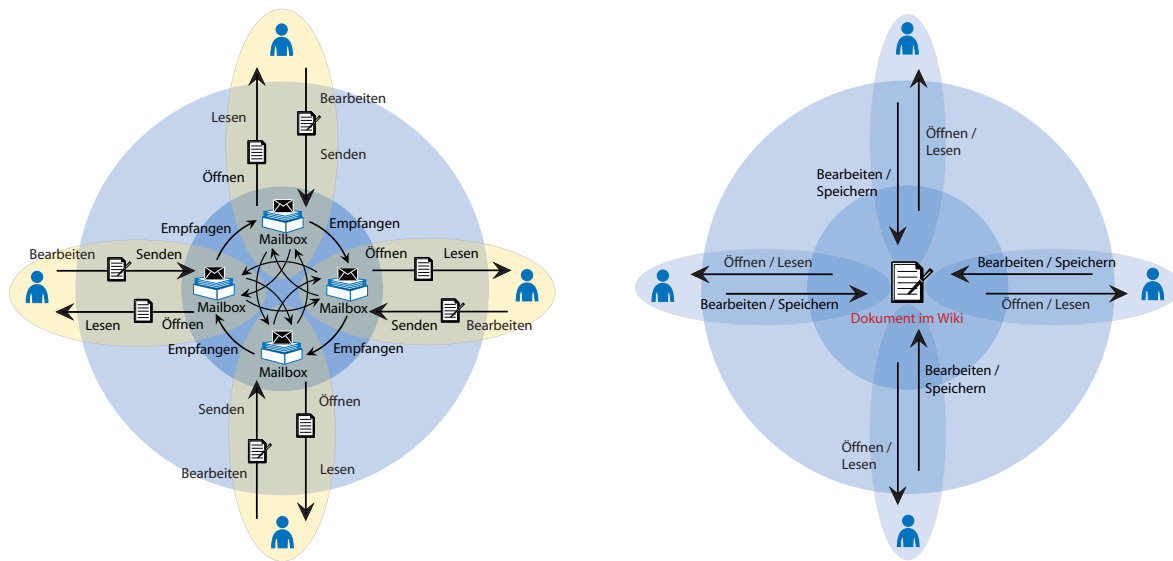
Bearbeiten
Lesen
Senden
Öffnen
Empfangen
Empfangen
Mailbox
Bearbeiten
Senden
Öffnen
Lesen
Mailbox
Mailbox
Lesen
Öffnen
Senden
Bearbeiten
Empfangen
Empfangen
Mailbox
Senden
Öffnen
Bearbeiten
Lesen

Öffnen / Lesen
Bearbeiten / Speichern
Öffnen / Lesen
Bearbeiten / Speichern
Bearbeiten / Speichern
Öffnen / Lesen
Dokument im Wiki
Bearbeiten / Speichern
Öffnen / Lesen